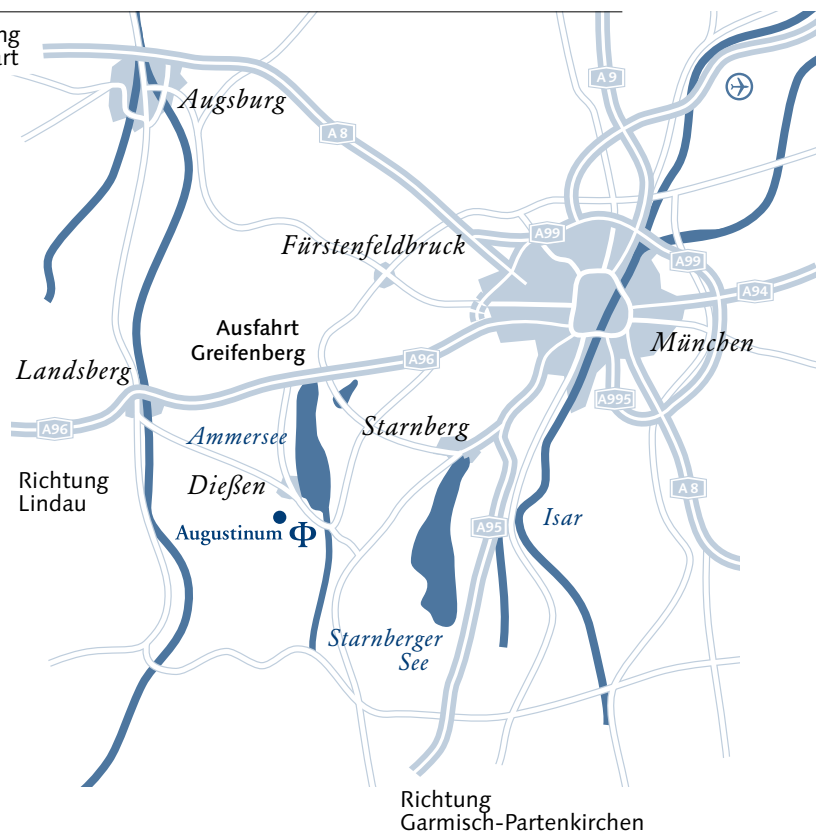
ng
art

Augsburg

A 8

A 9

Fürstenfeldbruck

A99

A99

A94

Ausfahrt
Greifenberg

München

A96

Landsberg

A995

A96

Ammersee

Starnberg

Richtung
Lindau

Dießen

A 8

Augustinum Φ

A95

Isar

Starnberger
See

Richtung
Garmisch-Partenkirchen